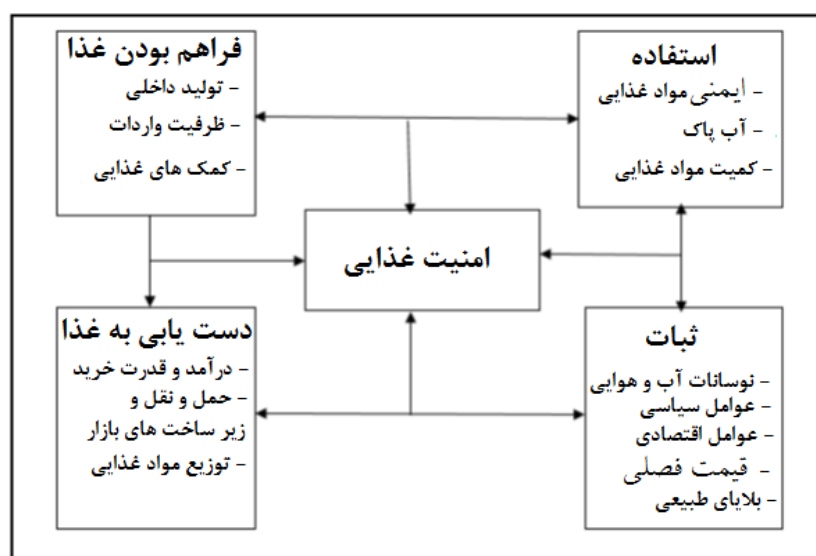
استفاده
- ایمنی مواد غذایی
- آب پاک
- کمیت مواد غذایی

فراهم بودن غذا
- تولید داخلی
- ظرفیت واردات
- کمک های غذایی

امنیت غذایی

ثبات
- نوسانات آب و هوایی
- عوامل سیاسی
- عوامل اقتصادی
- قیمت فصلی
- بلایای طبیعی

دست یابی به غذا
- درآمد و قدرت خرید
- حمل و نقل و زیر ساخت های بازار
- توزیع مواد غذایی